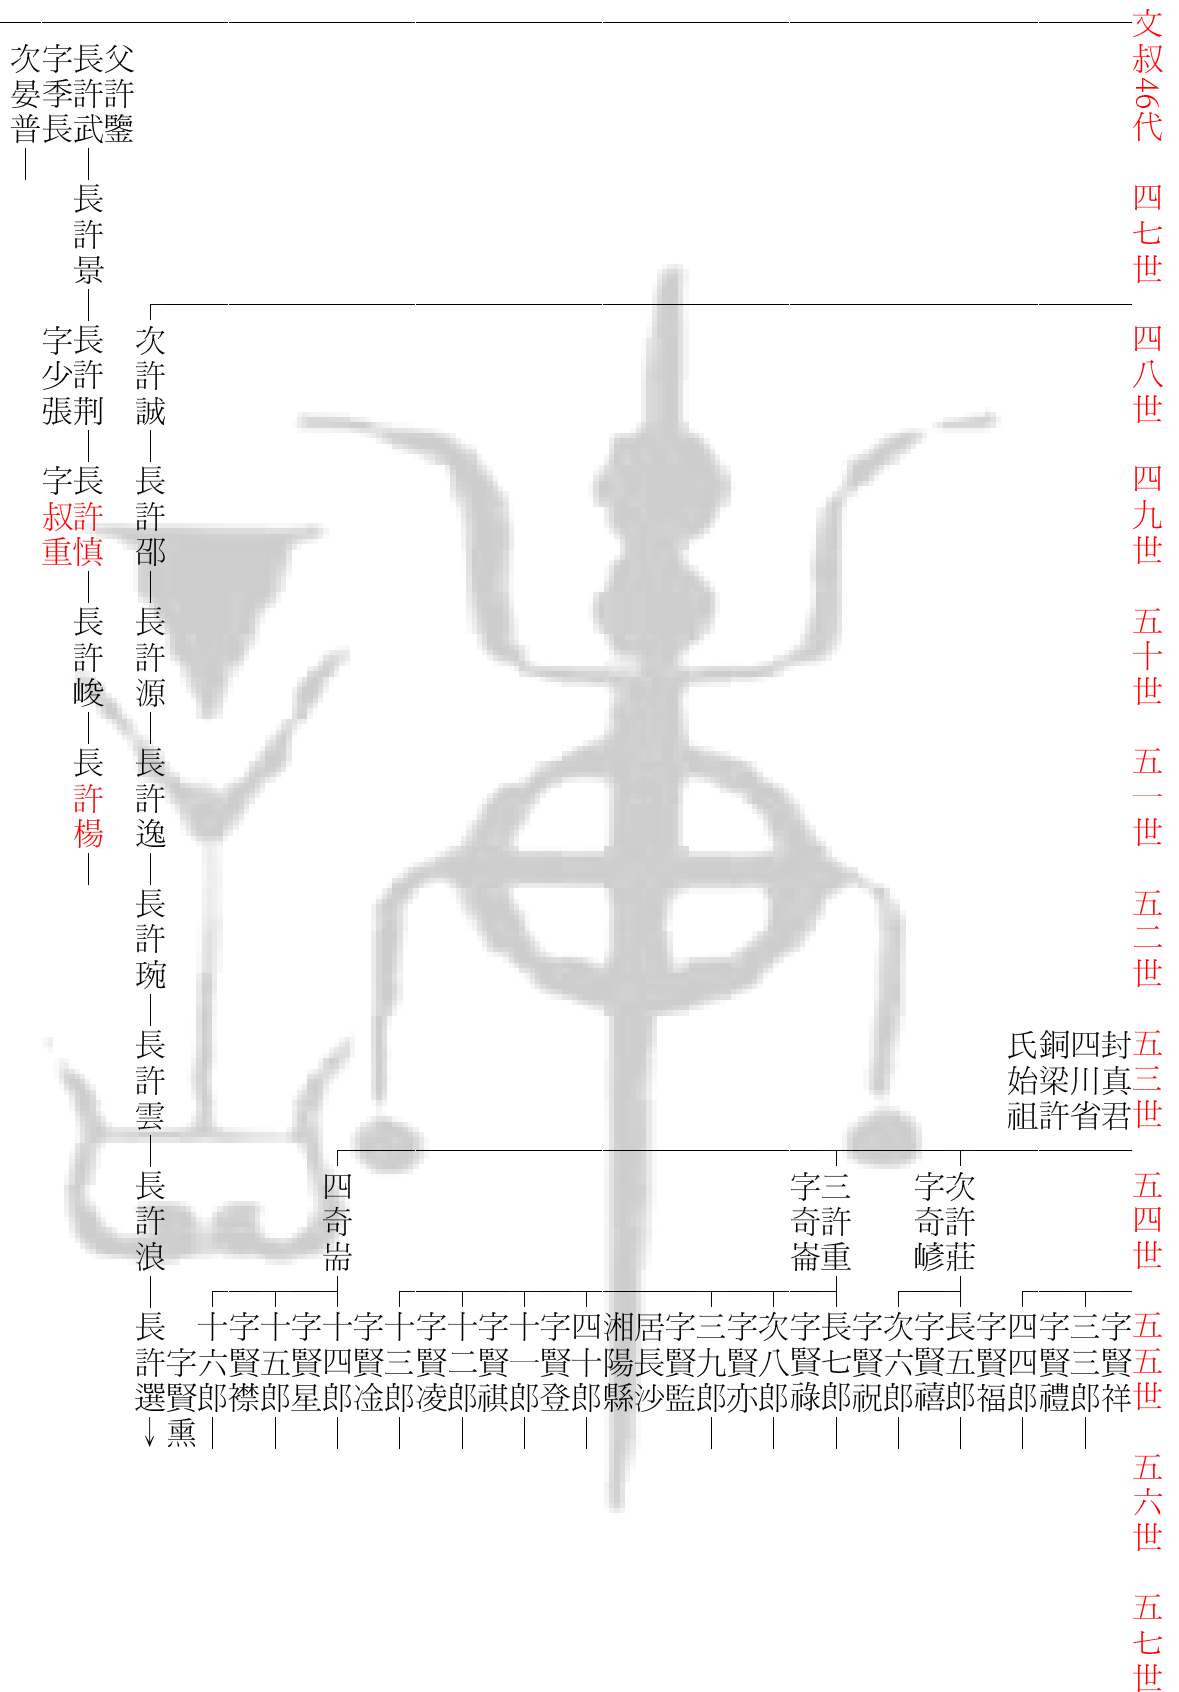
文叔46代

四七世

四八世

四九世

五十世

五一世

五二世

五三世

五四世

五五世

五六世

五七世

封君真許省川梁銅四氏始祖

父許鑒
長許武長字季晏
次普
長許景
長許荊字張少
長許慎字叔重
長許峻
長許楊

次許誠
長許邵
長許源
長許逸
長許琬
長許雲
長許浪
長許選↓
字賢熏

次許荘字奇峰
三許重字奇崙
四奇崙

字賢祥三郎
字賢禮四郎
字賢福五郎
長字賢禧六郎
次字賢祝七郎
長字賢祿八郎
次字賢亦九郎
三字賢監長沙
字居湘陽縣
四十賢登郎
字十一賢祺郎
字十二賢凌郎
字十三賢淦郎
字十四賢星郎
字十五賢襟郎
字十六郎